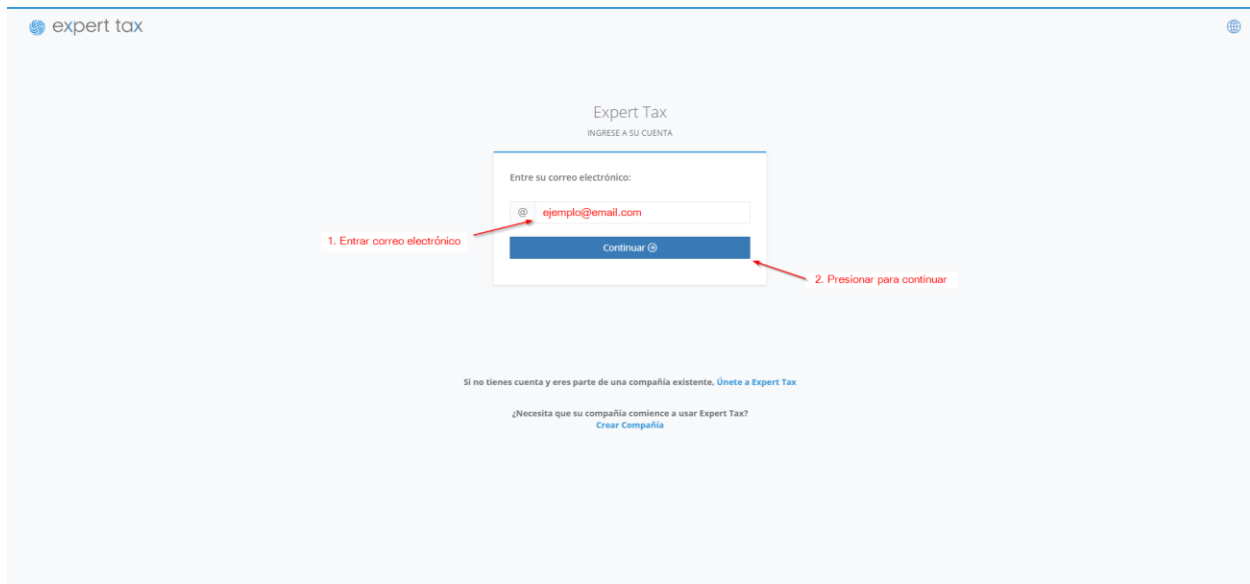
expert tax

Expert Tax

INGRESE A SU CUENTA

Entre su correo electrónico:

@ ejemplo@email.com

1. Entrar correo electrónico

Continuar

2. Presionar para continuar

Si no tienes cuenta y eres parte de una compañía existente, Únete a Expert Tax

¿Necesita que su compañía comience a usar Expert Tax?
Crear Compañía